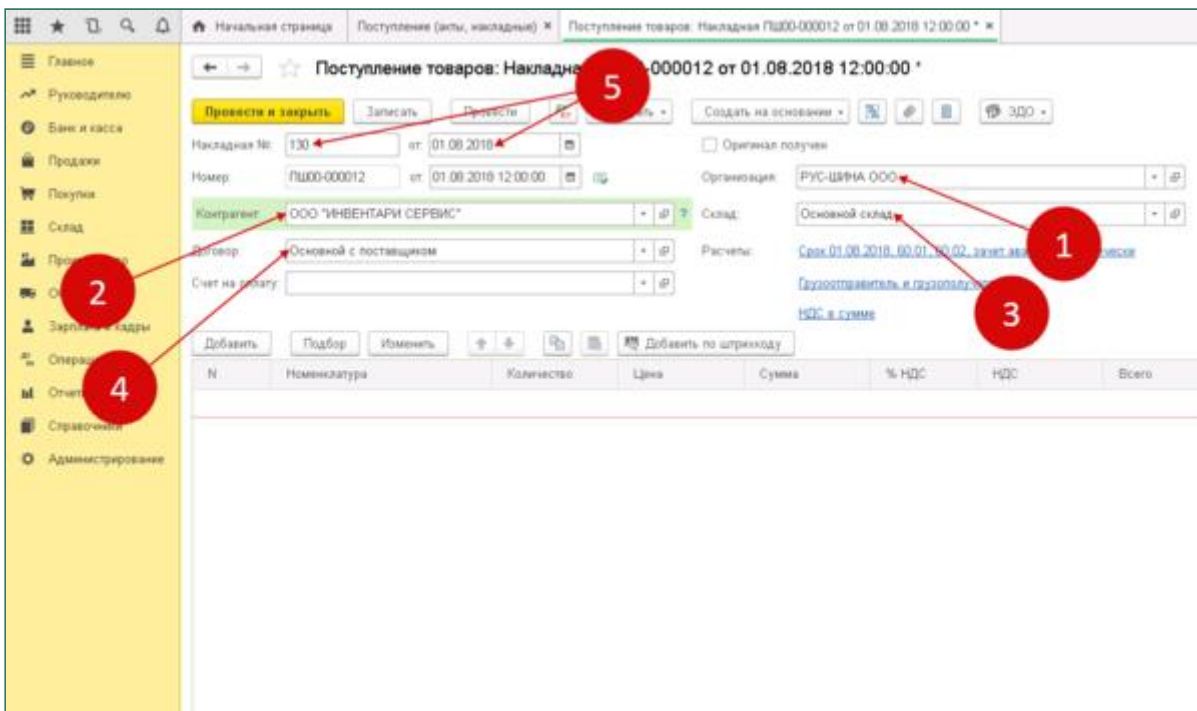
Начальная страница | Поступление (акты, накладные) × | Поступление товаров: Накладная ПШ00-000012 от 01.08.2018 12:00:00 * ×

Главное
Руководителю
Банк и касса
Продажи
Покупки
Склад
Про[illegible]
О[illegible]
Зарплата и кадры
Операц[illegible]
Отчет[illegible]
Справочники
Администрирование

Поступление товаров: Накладна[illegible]-000012 от 01.08.2018 12:00:00 *

5

Провести и закрыть | Записать | Провести | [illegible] | Создать на основании | ЭДО

Накладная №: 130 от: 01.08.2018
Оригинал получен
Номер: ПШ00-000012 от: 01.08.2018 12:00:00
Организация: РУС-ШИНА ООО
Контрагент: ООО "ИНВЕНТАРИ СЕРВИС"
Склад: Основной склад
Договор: Основной с поставщиком
Расчеты: Срок 01.08.2018, 60.01, 60.02, зачет ав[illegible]чески
Счет на оплату:
Грузоотправитель и грузополу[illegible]
НДС в сумме

1
2
3
4

Добавить | Подбор | Изменить | Добавить по штрихкоду

| N | Номенклатура | Количество | Цена | Сумма | % НДС | НДС | Всего |
|---|---|---|---|---|---|---|---|